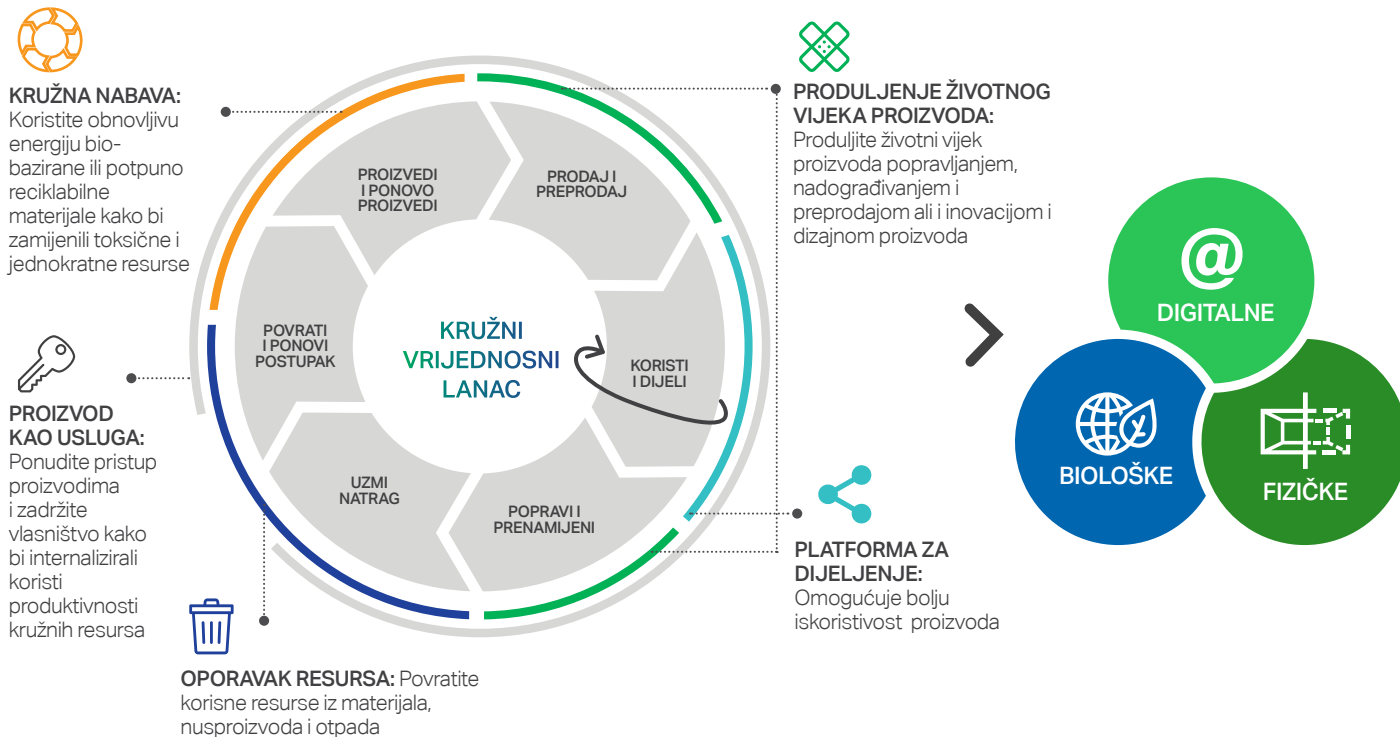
KRUŽNA NABAVA: Koristite obnovljivu energiju bio-bazirane ili potpuno reciklabilne materijale kako bi zamijenili toksične i jednokratne resurse

PROIZVOD KAO USLUGA: Ponudite pristup proizvodima i zadržite vlasništvo kako bi internalizirali koristi produktivnosti kružnih resursa

OPORAVAK RESURSA: Povratite korisne resurse iz materijala, nusproizvoda i otpada

PROIZVEDI I PONOVO PROIZVEDI

PRODAJ I PREPRODAJ

KORISTI I DIJELI

POPRAVI I PRENAMIJENI

UZMI NATRAG

POVRATI I PONOVI POSTUPAK

KRUŽNI VRIJEDNOSNI LANAC

PRODULJENJE ŽIVOTNOG VIJEKA PROIZVODA: Produljite životni vijek proizvoda popravljanjem, nadograđivanjem i preprodajom ali i inovacijom i dizajnom proizvoda

PLATFORMA ZA DIJELJENJE: Omogućuje bolju iskoristivost proizvoda

@
DIGITALNE

BIOLOŠKE

FIZIČKE